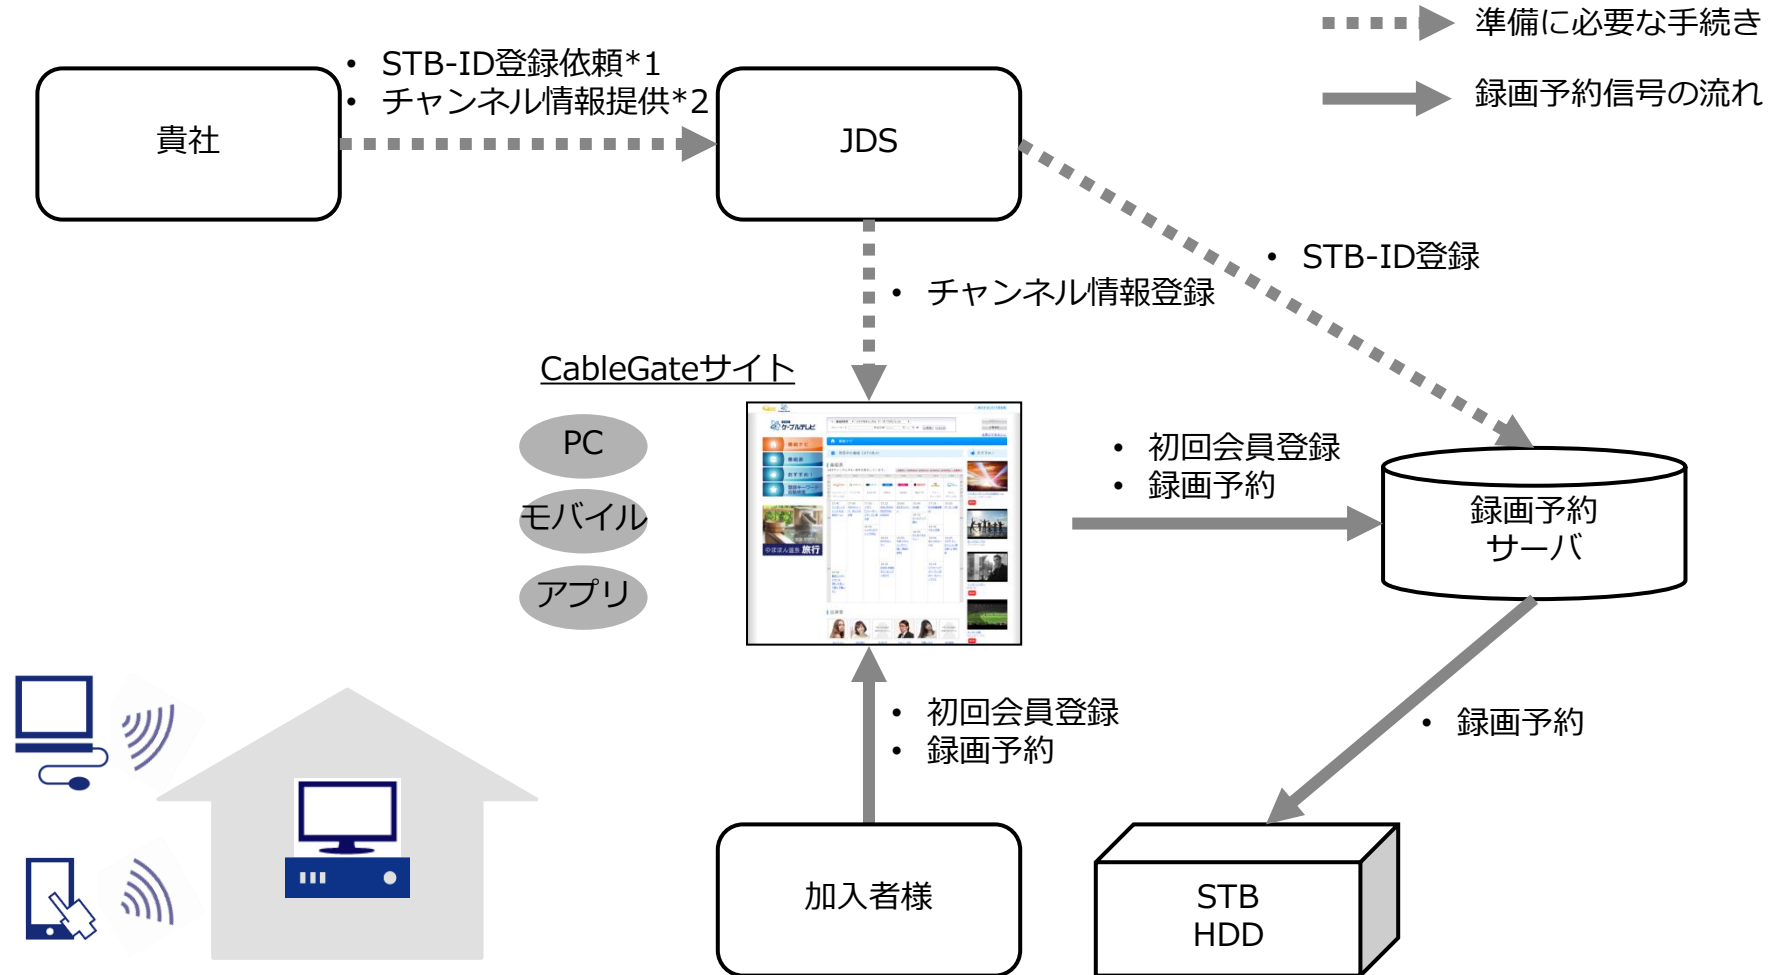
準備に必要な手続き

録画予約信号の流れ

• STB-ID登録依頼*1
• チャンネル情報提供*2

貴社

JDS

• STB-ID登録

• チャンネル情報登録

CableGateサイト

PC

モバイル

アプリ

• 初回会員登録
• 録画予約

録画予約
サーバ

• 録画予約

• 初回会員登録
• 録画予約

加入者様

STB
HDD